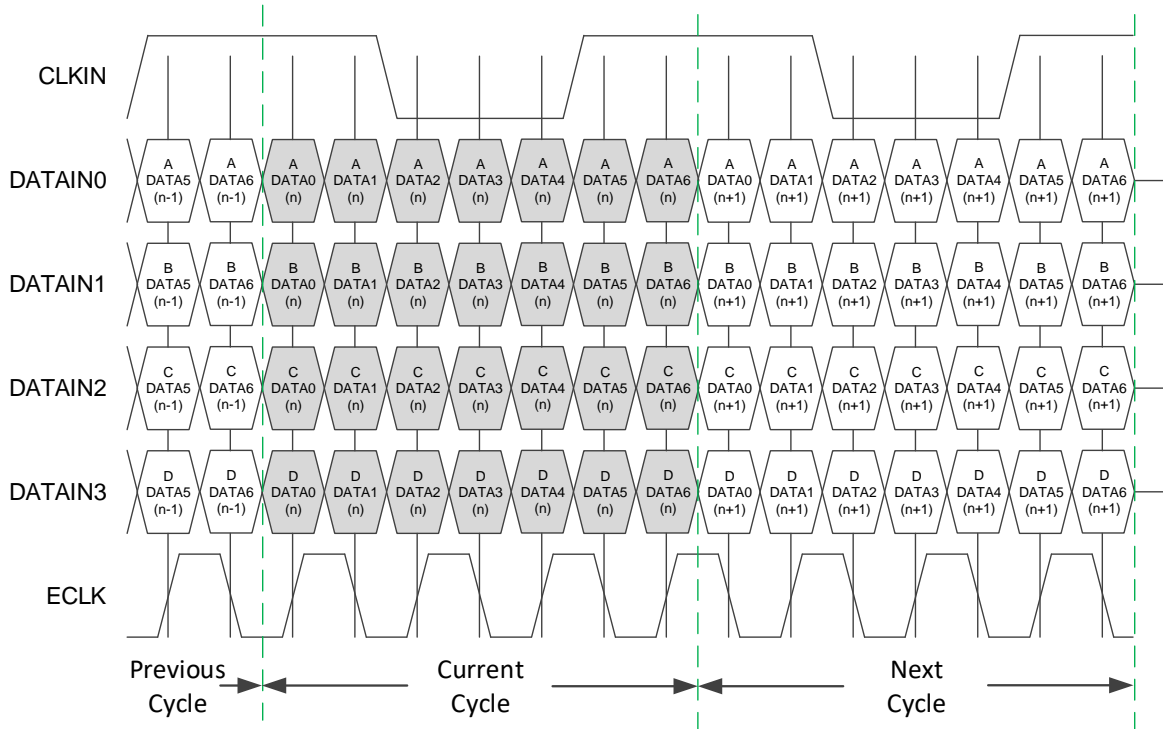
CLKIN

DATAIN0

A DATA5 (n-1) A DATA6 (n-1) A DATA0 (n) A DATA1 (n) A DATA2 (n) A DATA3 (n) A DATA4 (n) A DATA5 (n) A DATA6 (n) A DATA0 (n+1) A DATA1 (n+1) A DATA2 (n+1) A DATA3 (n+1) A DATA4 (n+1) A DATA5 (n+1) A DATA6 (n+1)

DATAIN1

B DATA5 (n-1) B DATA6 (n-1) B DATA0 (n) B DATA1 (n) B DATA2 (n) B DATA3 (n) B DATA4 (n) B DATA5 (n) B DATA6 (n) B DATA0 (n+1) B DATA1 (n+1) B DATA2 (n+1) B DATA3 (n+1) B DATA4 (n+1) B DATA5 (n+1) B DATA6 (n+1)

DATAIN2

C DATA5 (n-1) C DATA6 (n-1) C DATA0 (n) C DATA1 (n) C DATA2 (n) C DATA3 (n) C DATA4 (n) C DATA5 (n) C DATA6 (n) C DATA0 (n+1) C DATA1 (n+1) C DATA2 (n+1) C DATA3 (n+1) C DATA4 (n+1) C DATA5 (n+1) C DATA6 (n+1)

DATAIN3

D DATA5 (n-1) D DATA6 (n-1) D DATA0 (n) D DATA1 (n) D DATA2 (n) D DATA3 (n) D DATA4 (n) D DATA5 (n) D DATA6 (n) D DATA0 (n+1) D DATA1 (n+1) D DATA2 (n+1) D DATA3 (n+1) D DATA4 (n+1) D DATA5 (n+1) D DATA6 (n+1)

ECLK

Previous Cycle

Current Cycle

Next Cycle